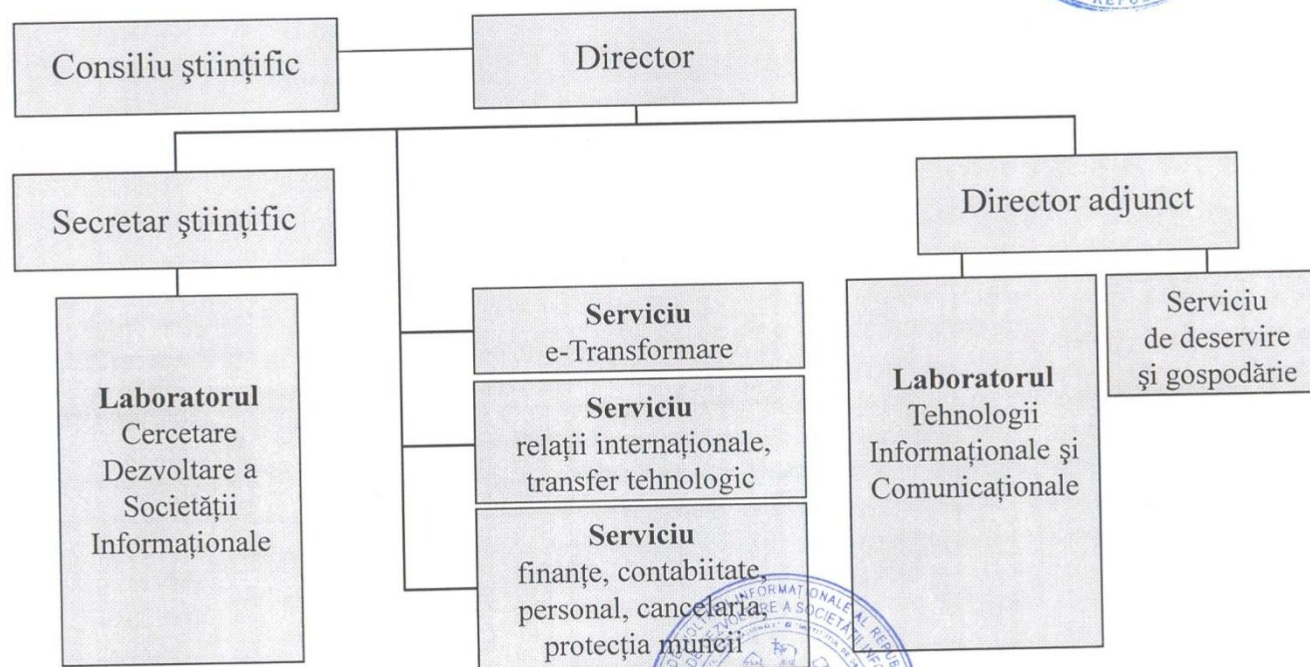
Consiliu ştiinţific

Director

Secretar ştiinţific

Director adjunct

**Laboratorul** Cercetare Dezvoltare a Societăţii Informaţionale

**Serviciu** e-Transformare

**Serviciu** relaţii internaţionale, transfer tehnologic

**Serviciu** finanţe, contabiitate, personal, cancelaria, protecţia muncii

**Laboratorul** Tehnologii Informaţionale şi Comunicaţionale

Serviciu de deservire şi gospodărie

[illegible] INFORMAŢIONALE AL REPUB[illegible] DEZVOLTARE A SOCIETĂŢII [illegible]

REPU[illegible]